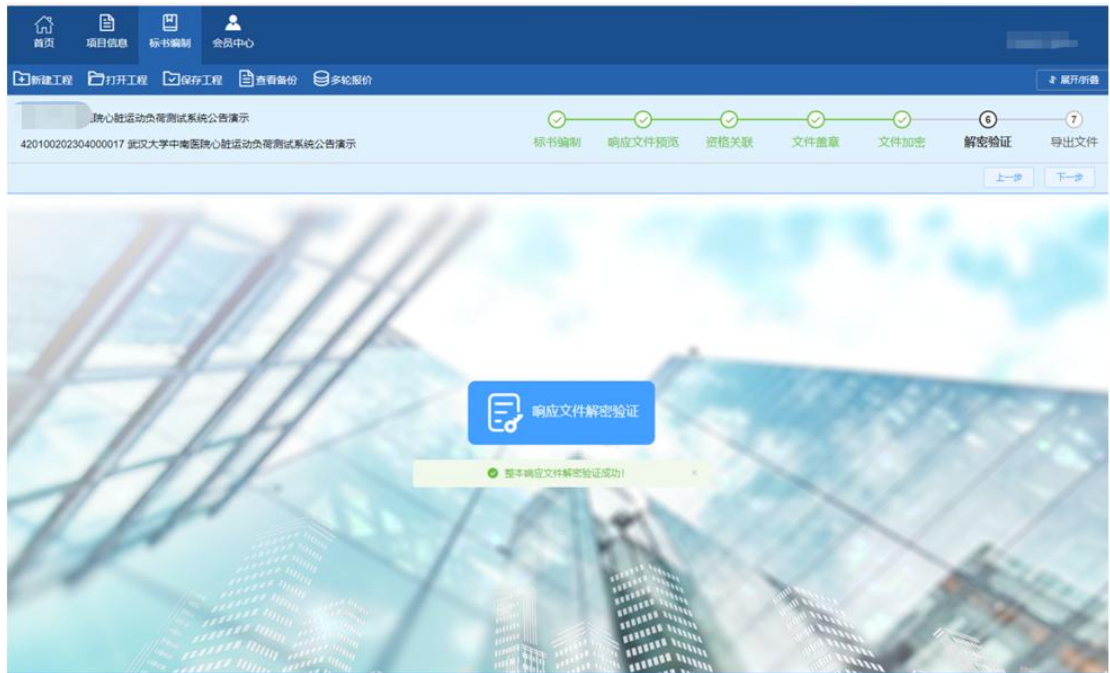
首页 项目信息 标书编制 会员中心

新建工程 打开工程 保存工程 查看备份 多轮报价

展开/折叠

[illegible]院心脏运动负荷测试系统公告演示

420100202304000017 武汉大学中南医院心脏运动负荷测试系统公告演示

标书编制 响应文件预览 资格关联 文件盖章 文件加密 6 解密验证 7 导出文件

上一步 下一步

响应文件解密验证

整本响应文件解密验证成功！ ×